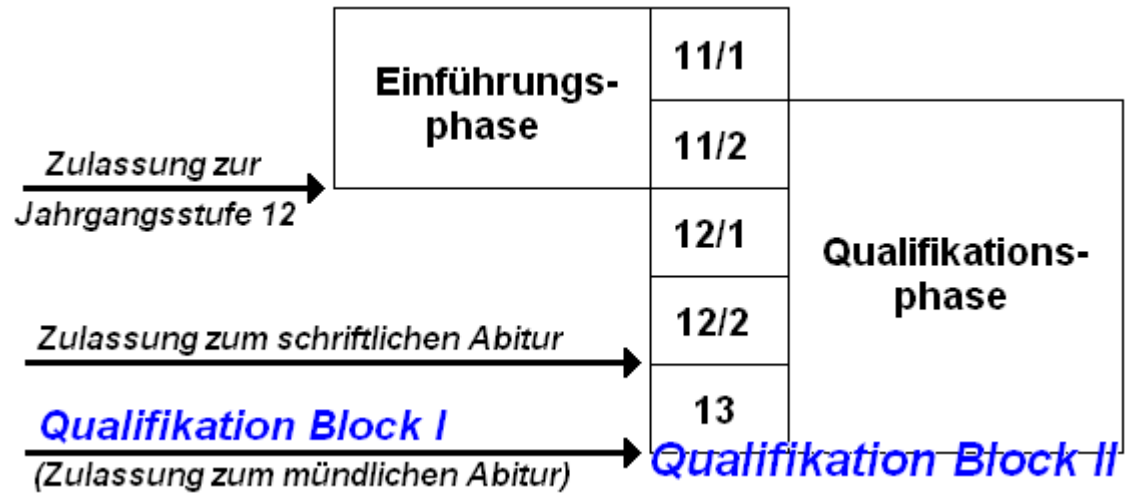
Einführungsphase

11/1

11/2

Zulassung zur Jahrgangsstufe 12

12/1

Qualifikationsphase

12/2

Zulassung zum schriftlichen Abitur

13

Qualifikation Block I

(Zulassung zum mündlichen Abitur)

Qualifikation Block II